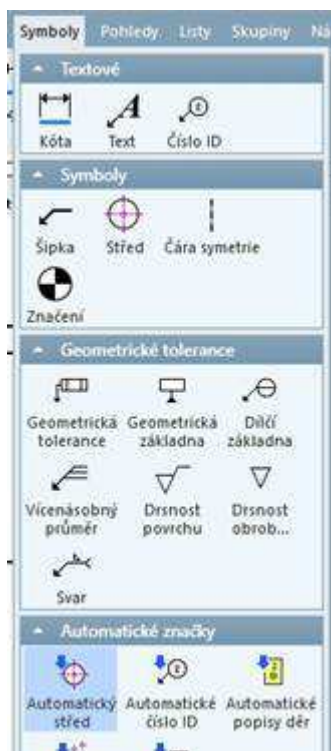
Symboly Pohledy Listy Skupiny Na

Textové

Kóta Text Číslo ID

Symboly

Šipka Střed Čára symetrie

Značení

Geometrické tolerance

Geometrická tolerance Geometrická základna Dílčí základna

Vícenásobný průměr Drsnost povrchu Drsnost obrob...

Svar

Automatické značky

Automatický střed Automatické číslo ID Automatické popisy děr